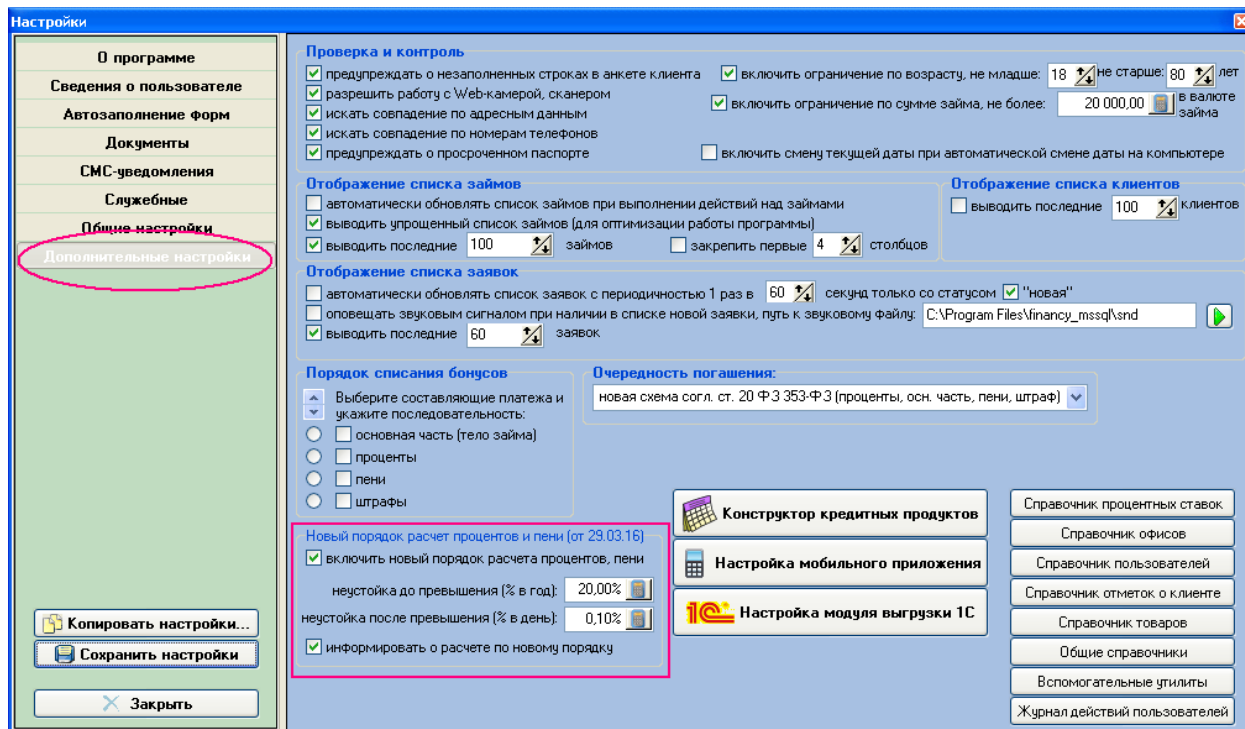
Настройки

О программе
Сведения о пользователе
Автозаполнение форм
Документы
СМС-уведомления
Служебные
Общие настройки
Дополнительные настройки

Копировать настройки...
Сохранить настройки
Закрыть

Проверка и контроль
предупреждать о незаполненных строках в анкете клиента
разрешить работу с Web-камерой, сканером
искать совпадение по адресным данным
искать совпадение по номерам телефонов
предупреждать о просроченном паспорте
включить ограничение по возрасту, не младше: 18 не старше: 80 лет
включить ограничение по сумме займа, не более: 20 000,00 в валюте займа
включить смену текущей даты при автоматической смене даты на компьютере

Отображение списка займов
автоматически обновлять список займов при выполнении действий над займами
выводить упрощенный список займов (для оптимизации работы программы)
выводить последние 100 займов
закрепить первые 4 столбцов

Отображение списка клиентов
выводить последние 100 клиентов

Отображение списка заявок
автоматически обновлять список заявок с периодичностью 1 раз в 60 секунд только со статусом "новая"
оповещать звуковым сигналом при наличии в списке новой заявки, путь к звуковому файлу: C:\Program Files\financy_mssql\snd
выводить последние 60 заявок

Порядок списания бонусов
Выберите составляющие платежа и укажите последовательность:
основная часть (тело займа)
проценты
пени
штрафы

Очередность погашения:
новая схема согл. ст. 20 ФЗ 353-ФЗ (проценты, осн. часть, пени, штраф)

Новый порядок расчет процентов и пени (от 29.03.16)
включить новый порядок расчета процентов, пени
неустойка до превышения (% в год): 20,00%
неустойка после превышения (% в день): 0,10%
информировать о расчете по новому порядку

Конструктор кредитных продуктов
Настройка мобильного приложения
1С Настройка модуля выгрузки 1С

Справочник процентных ставок
Справочник офисов
Справочник пользователей
Справочник отметок о клиенте
Справочник товаров
Общие справочники
Вспомогательные утилиты
Журнал действий пользователей